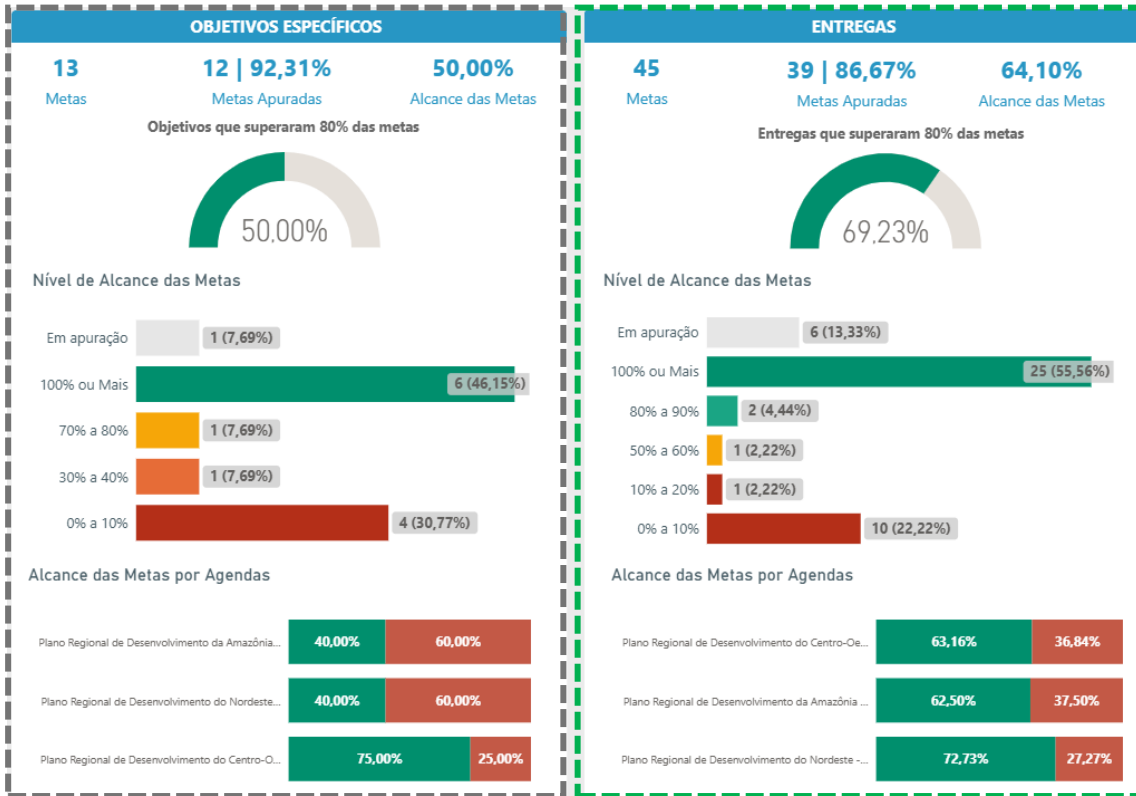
OBJETIVOS ESPECÍFICOS

13
Metas

12 | 92,31%
Metas Apuradas

50,00%
Alcance das Metas

Objetivos que superaram 80% das metas

50,00%

Nível de Alcance das Metas

Em apuração 1 (7,69%)
100% ou Mais 6 (46,15%)
70% a 80% 1 (7,69%)
30% a 40% 1 (7,69%)
0% a 10% 4 (30,77%)

Alcance das Metas por Agendas

| | | |
|---|---|---|
| Plano Regional de Desenvolvimento da Amazônia... | 40,00% | 60,00% |
| Plano Regional de Desenvolvimento do Nordeste... | 40,00% | 60,00% |
| Plano Regional de Desenvolvimento do Centro-O... | 75,00% | 25,00% |

ENTREGAS

45
Metas

39 | 86,67%
Metas Apuradas

64,10%
Alcance das Metas

Entregas que superaram 80% das metas

69,23%

Nível de Alcance das Metas

Em apuração 6 (13,33%)
100% ou Mais 25 (55,56%)
80% a 90% 2 (4,44%)
50% a 60% 1 (2,22%)
10% a 20% 1 (2,22%)
0% a 10% 10 (22,22%)

Alcance das Metas por Agendas

| | | |
|---|---|---|
| Plano Regional de Desenvolvimento do Centro-Oe... | 63,16% | 36,84% |
| Plano Regional de Desenvolvimento da Amazônia ... | 62,50% | 37,50% |
| Plano Regional de Desenvolvimento do Nordeste -... | 72,73% | 27,27% |